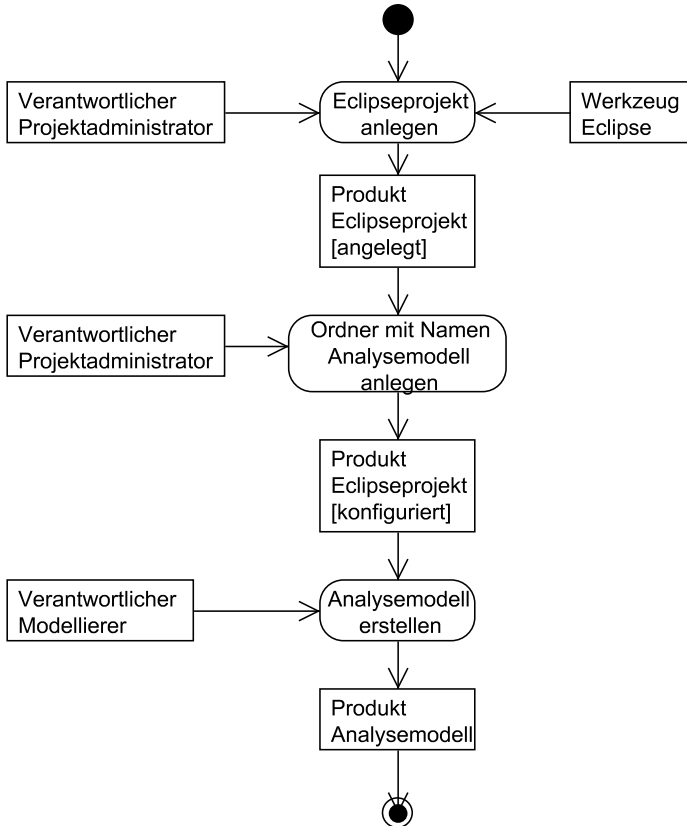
Verantwortlicher
Projektadministrator

Eclipseprojekt
anlegen

Werkzeug
Eclipse

Produkt
Eclipseprojekt
[angelegt]

Verantwortlicher
Projektadministrator

Ordner mit Namen
Analysemodell
anlegen

Produkt
Eclipseprojekt
[konfiguriert]

Verantwortlicher
Modellierer

Analysemodell
erstellen

Produkt
Analysemodell